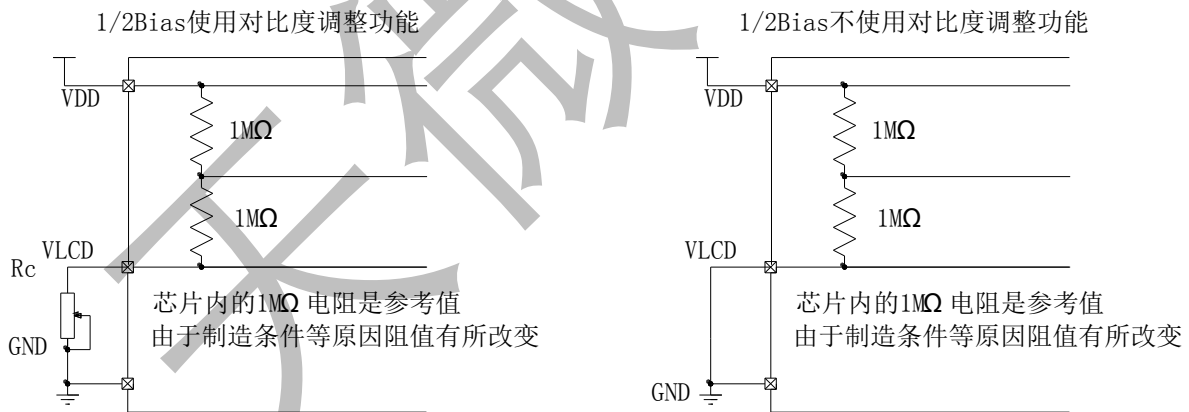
1/2Bias使用对比度调整功能

VDD

1MΩ

1MΩ

VLCD

Rc

GND

芯片内的1MΩ 电阻是参考值
由于制造条件等原因阻值有所改变

1/2Bias不使用对比度调整功能

VDD

1MΩ

1MΩ

VLCD

GND

芯片内的1MΩ 电阻是参考值
由于制造条件等原因阻值有所改变